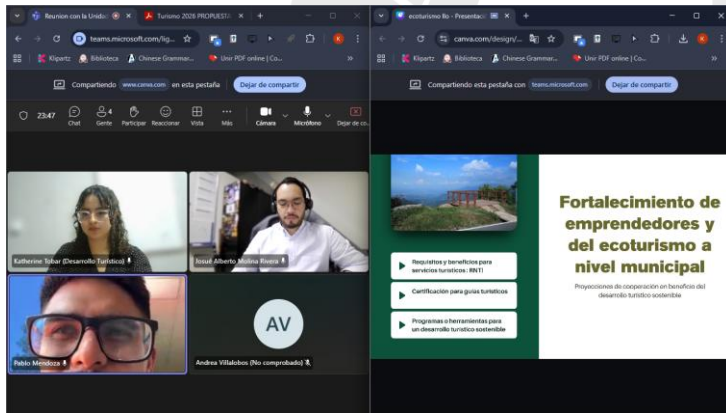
Reunion con la Unidad | Turismo 2026 PROPUESTA | +

teams.microsoft.com/lig...

Klipartz | Biblioteca | Chinese Grammar... | Unir PDF online | Co...

Compartiendo www.canva.com en esta pestaña | Dejar de compartir

23:47 | Chat | 4 Gente | Participar | Reaccionar | Vista | Más | Cámara | Micrófono | Dejar de co...

Katherine Tobar (Desarrollo Turístico)

Josué Alberto Molina Rivera

Pablo Mendoza

AV

Andrea Villalobos (No comprobado)

ecoturismo flo - Presentación | +

canva.com/design/...

Klipartz | Biblioteca | Chinese Grammar... | Unir PDF online | Co...

Compartiendo esta pestaña con teams.microsoft.com | Dejar de compartir

Fortalecimiento de emprendedores y del ecoturismo a nivel municipal

Proyecciones de cooperación en beneficio del desarrollo turístico sostenible

Requisitos y beneficios para servicios turísticos: RNT

Certificación para guías turísticos

Programas o herramientas para un desarrollo turístico sostenible